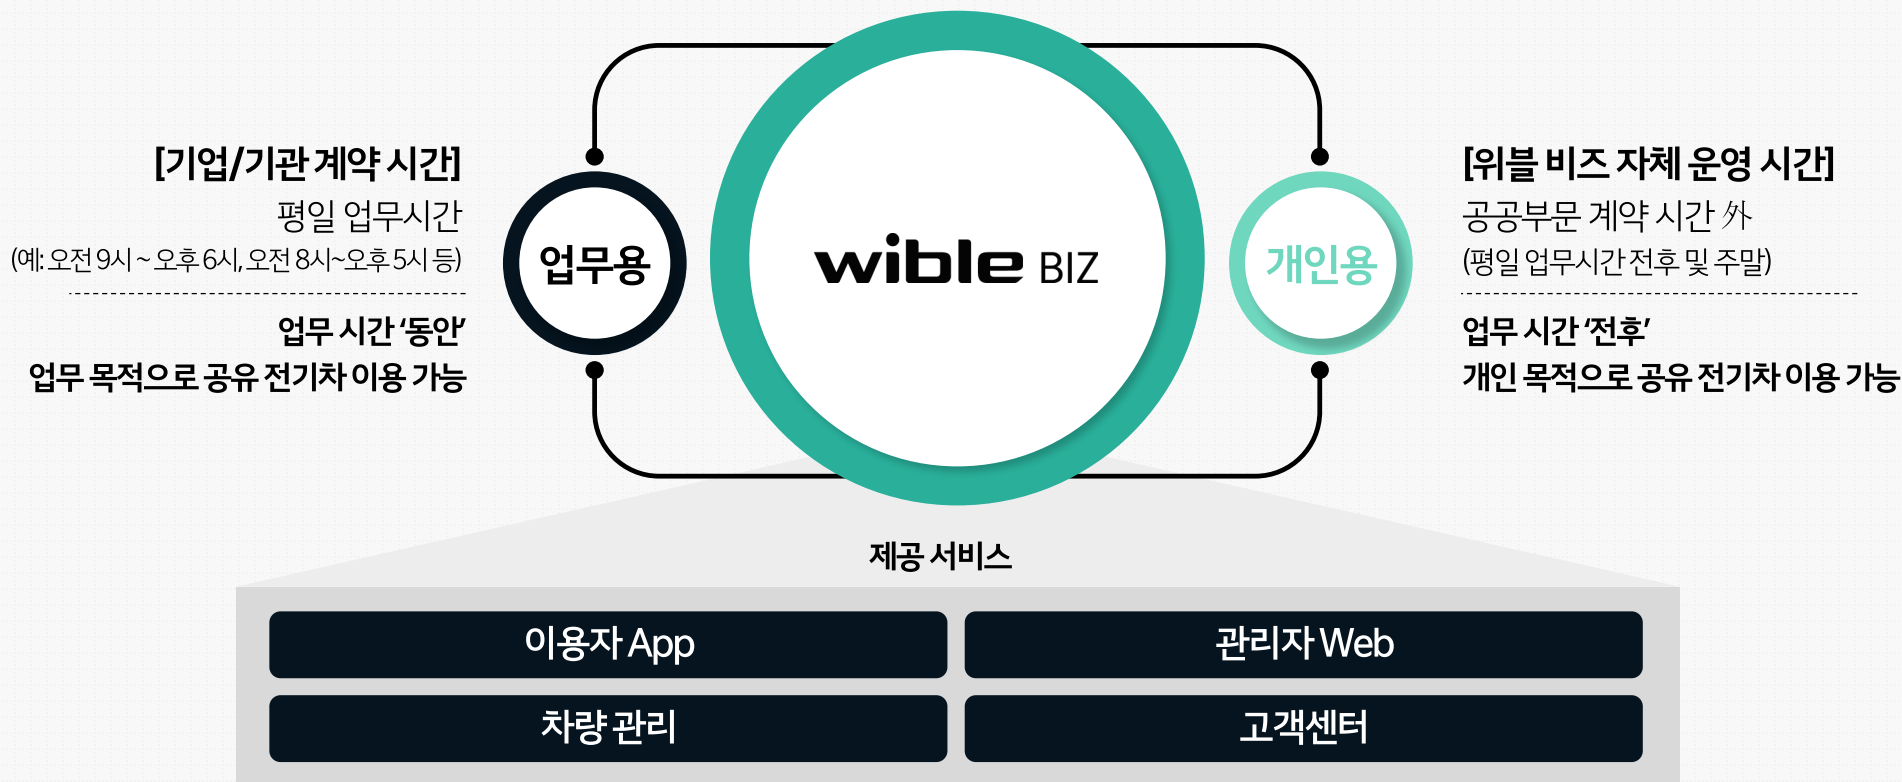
[기업/기관 계약 시간]
평일 업무시간
(예: 오전 9시 ~ 오후 6시, 오전 8시~오후 5시 등)

업무 시간 '동안'
업무 목적으로 공유 전기차 이용 가능

업무용

wible BIZ

개인용

[위블 비즈 자체 운영 시간]
공공부문 계약 시간 外
(평일 업무시간 전후 및 주말)

업무 시간 '전후'
개인 목적으로 공유 전기차 이용 가능

제공 서비스

| 이용자 App | 관리자 Web |
|---|---|
| 차량 관리 | 고객센터 |